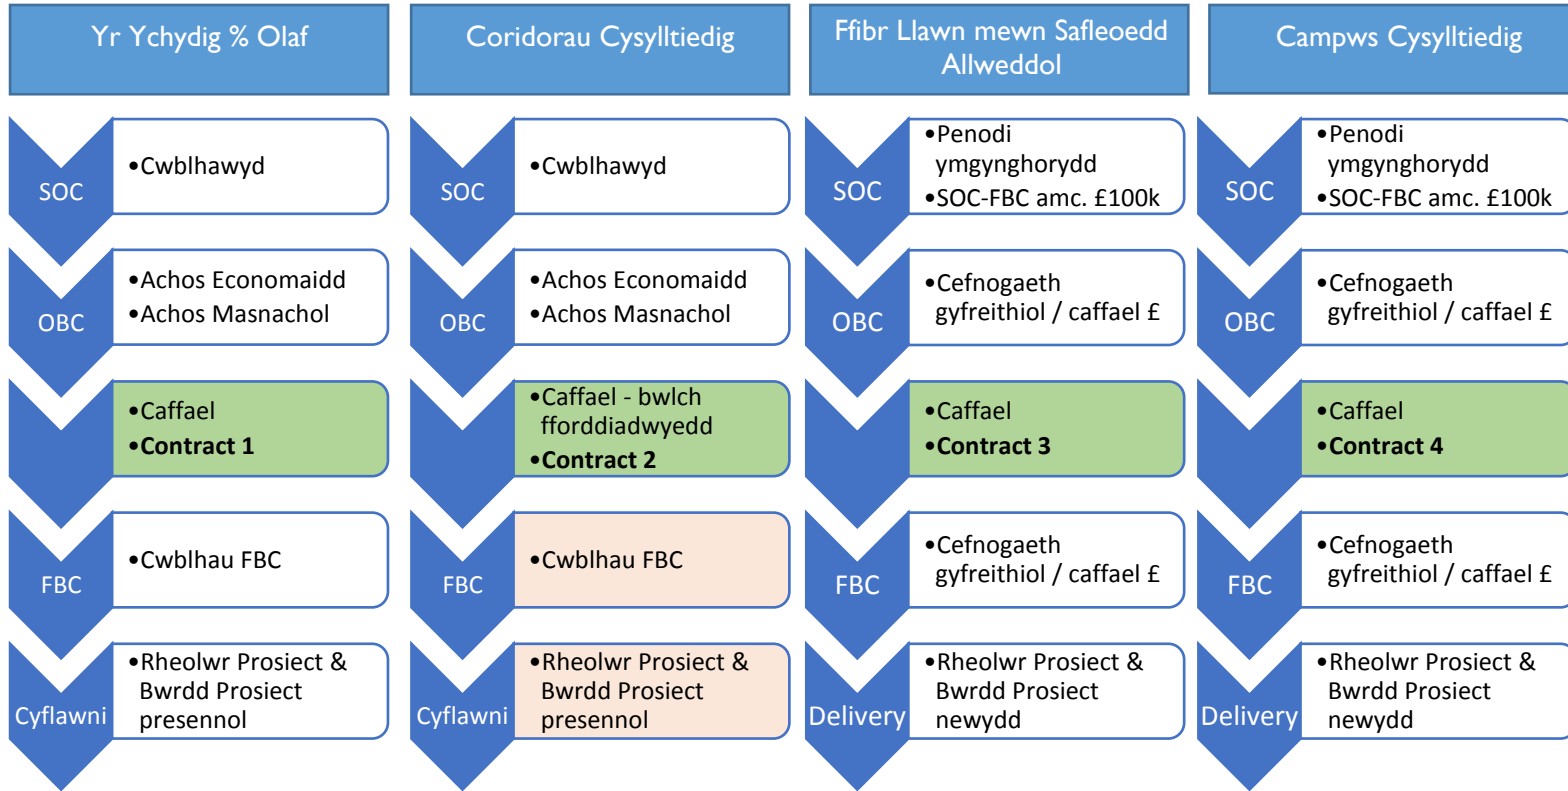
Yr Ychydig % Olaf

SOC
•Cwblhawyd

OBC
•Achos Economaidd
•Achos Masnachol

•Caffael
•**Contract 1**

FBC
•Cwblhau FBC

Cyflawni
•Rheolwr Prosiect & Bwrdd Prosiect presennol

Coridorau Cysylltiedig

SOC
•Cwblhawyd

OBC
•Achos Economaidd
•Achos Masnachol

•Caffael - bwlch fforddiadwyedd
•**Contract 2**

FBC
•Cwblhau FBC

Cyflawni
•Rheolwr Prosiect & Bwrdd Prosiect presennol

Ffibr Llawn mewn Safleoedd Allweddol

SOC
•Penodi ymgynghorydd
•SOC-FBC amc. £100k

OBC
•Cefnogaeth gyfreithiol / caffael £

•Caffael
•**Contract 3**

FBC
•Cefnogaeth gyfreithiol / caffael £

Delivery
•Rheolwr Prosiect & Bwrdd Prosiect newydd

Campws Cysylltiedig

SOC
•Penodi ymgynghorydd
•SOC-FBC amc. £100k

OBC
•Cefnogaeth gyfreithiol / caffael £

•Caffael
•**Contract 4**

FBC
•Cefnogaeth gyfreithiol / caffael £

Delivery
•Rheolwr Prosiect & Bwrdd Prosiect newydd